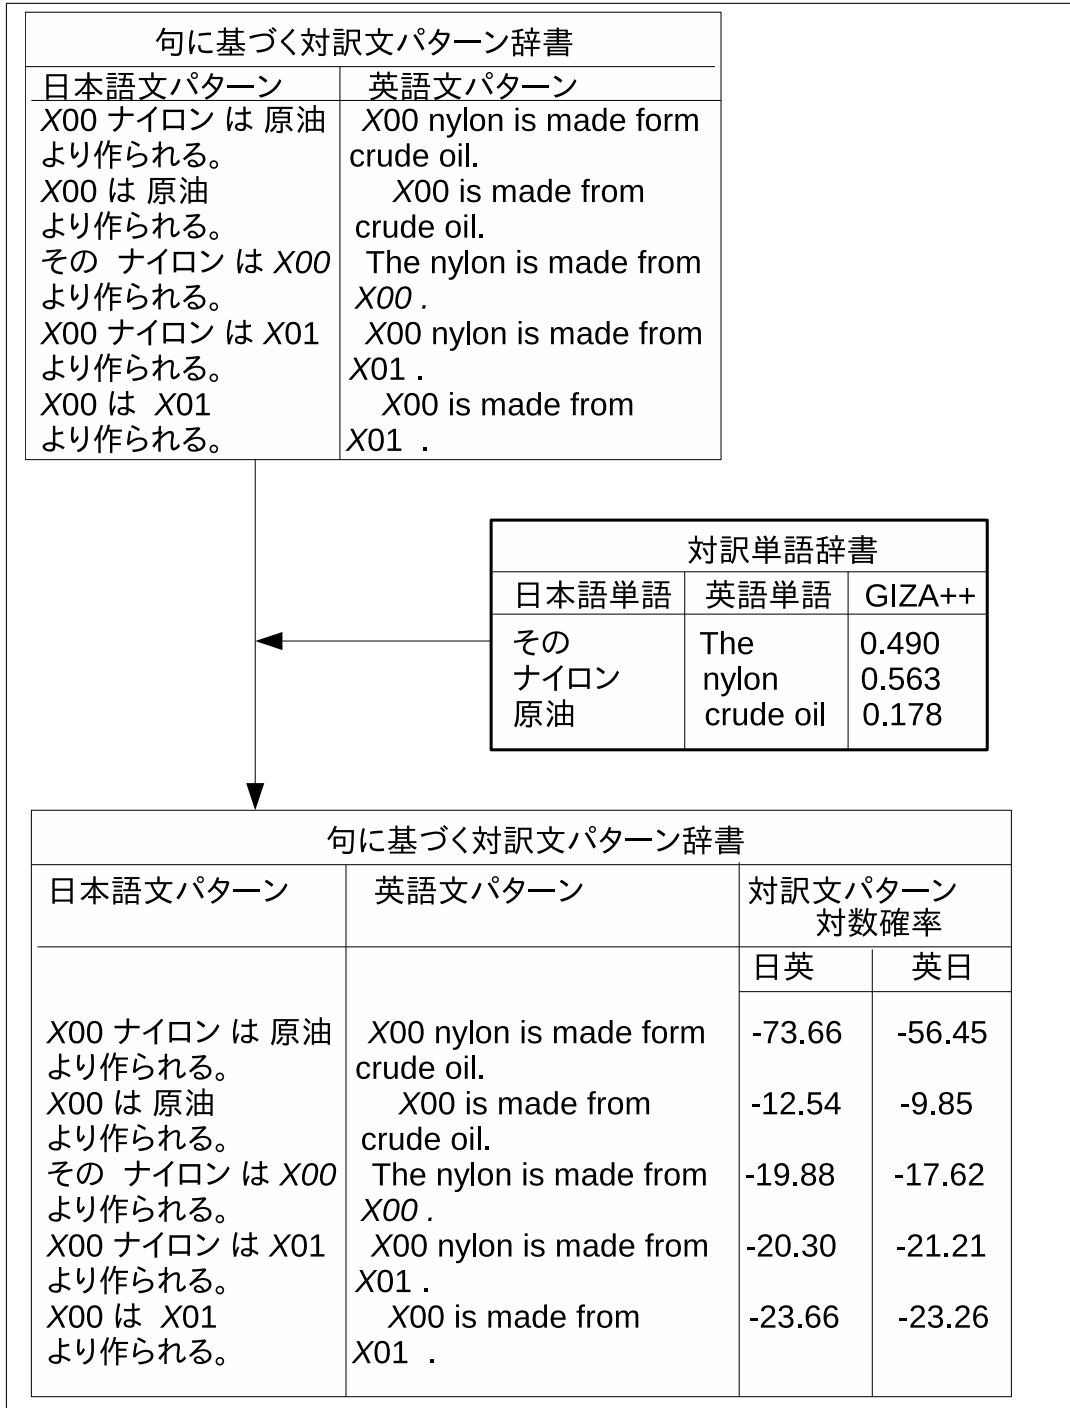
句に基づく対訳文パターン辞書

| 日本語文パターン | 英語文パターン |
|---|---|
| X00 ナイロン は 原油 より作られる。 | X00 nylon is made form crude oil. |
| X00 は 原油 より作られる。 | X00 is made from crude oil. |
| その ナイロン は X00 より作られる。 | The nylon is made from X00 . |
| X00 ナイロン は X01 より作られる。 | X00 nylon is made from X01 . |
| X00 は X01 より作られる。 | X00 is made from X01 . |

対訳単語辞書

| 日本語単語 | 英語単語 | GIZA++ |
|---|---|---|
| その | The | 0.490 |
| ナイロン | nylon | 0.563 |
| 原油 | crude oil | 0.178 |

句に基づく対訳文パターン辞書

| 日本語文パターン | 英語文パターン | 対訳文パターン対数確率 日英 | 英日 |
|---|---|---|---|
| X00 ナイロン は 原油 より作られる。 | X00 nylon is made form crude oil. | -73.66 | -56.45 |
| X00 は 原油 より作られる。 | X00 is made from crude oil. | -12.54 | -9.85 |
| その ナイロン は X00 より作られる。 | The nylon is made from X00 . | -19.88 | -17.62 |
| X00 ナイロン は X01 より作られる。 | X00 nylon is made from X01 . | -20.30 | -21.21 |
| X00 は X01 より作られる。 | X00 is made from X01 . | -23.66 | -23.26 |